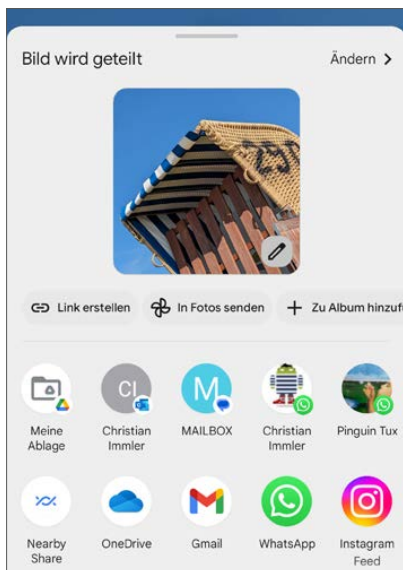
Bild wird geteilt

Ändern >

Link erstellen

In Fotos senden

+ Zu Album hinzuf

Meine Ablage

CI

Christian Immler

M

MAILBOX

Christian Immler

Pinguin Tux

Nearby Share

OneDrive

Gmail

WhatsApp

Instagram Feed